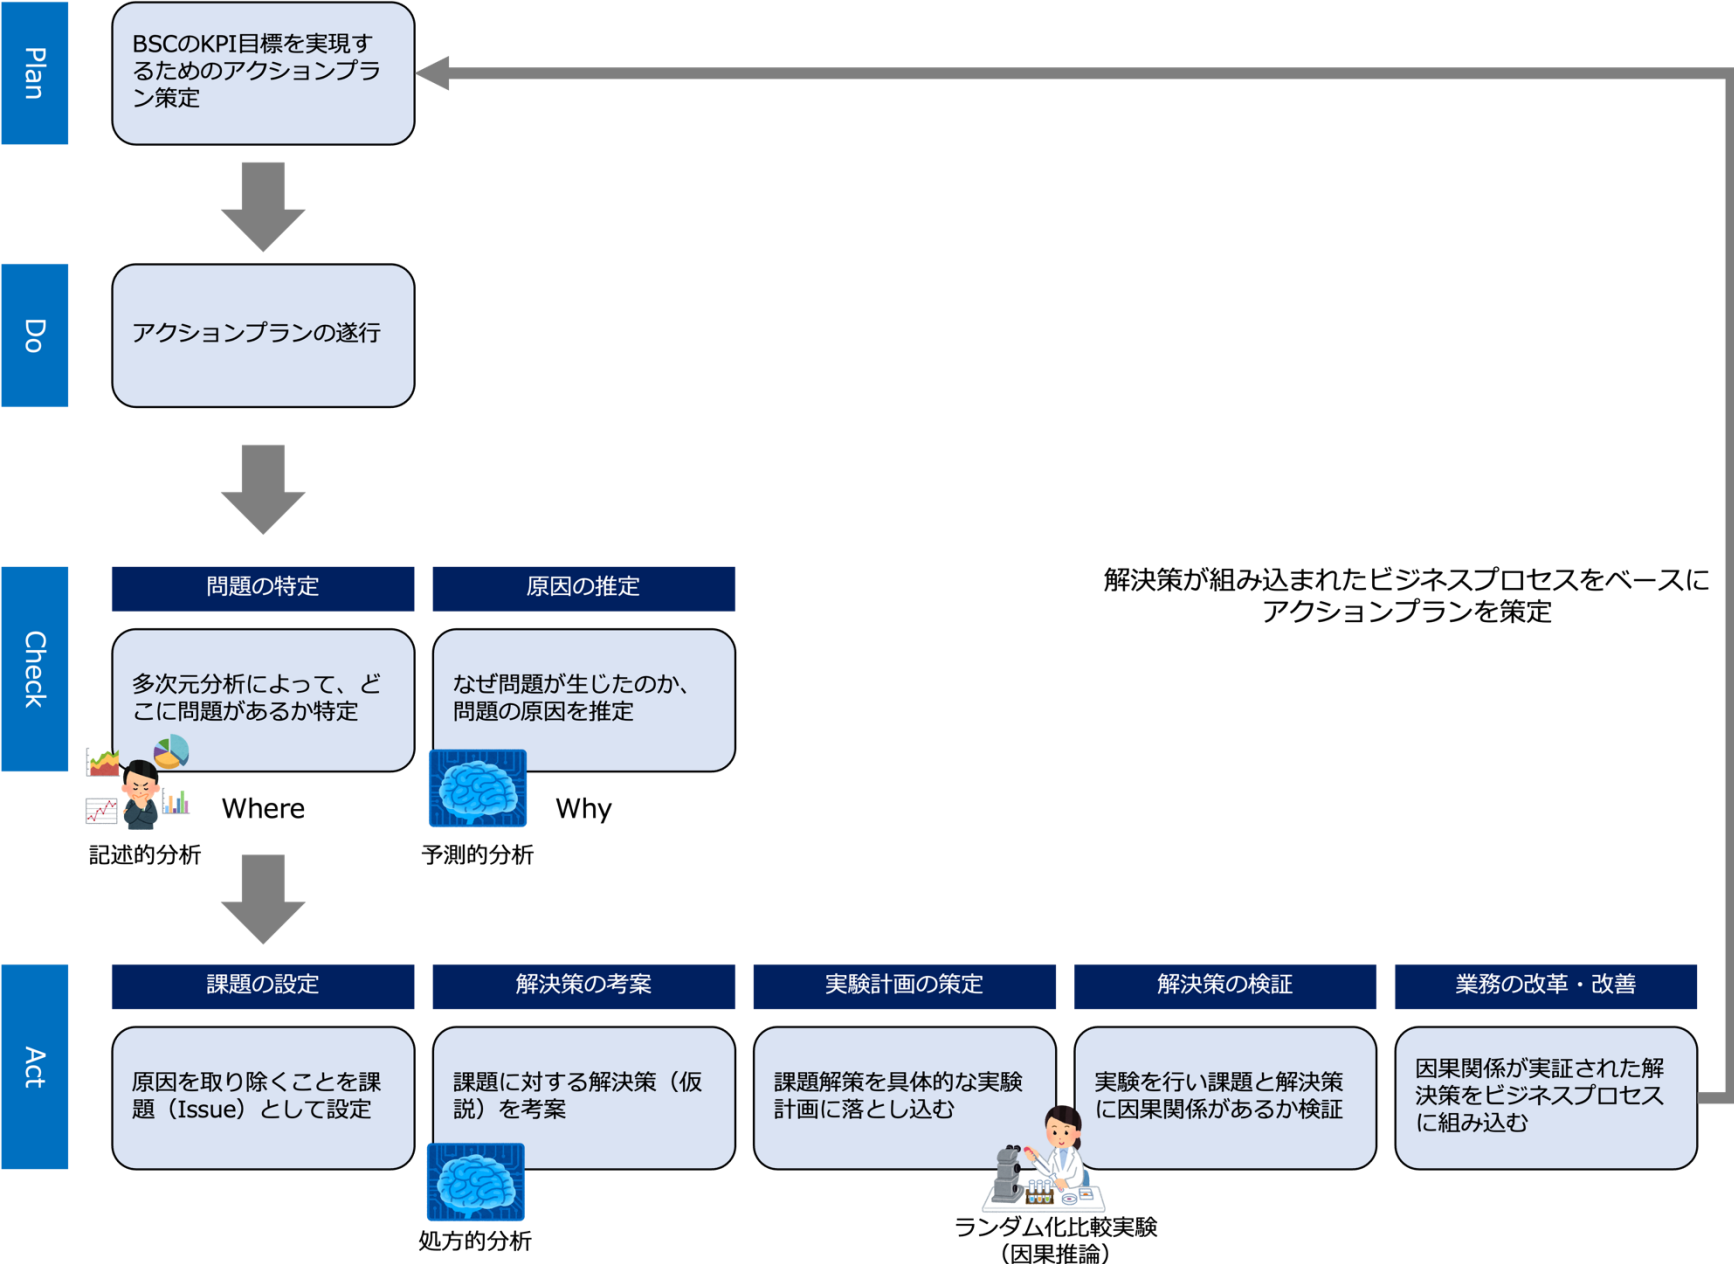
Plan

BSCのKPI目標を実現するためのアクションプラン策定

Do

アクションプランの遂行

Check

問題の特定

多次元分析によって、どこに問題があるか特定

Where

記述的分析

原因の推定

なぜ問題が生じたのか、問題の原因を推定

Why

予測的分析

解決策が組み込まれたビジネスプロセスをベースにアクションプランを策定

Act

課題の設定

原因を取り除くことを課題（Issue）として設定

解決策の考案

課題に対する解決策（仮説）を考案

処方的分析

実験計画の策定

課題解策を具体的な実験計画に落とし込む

ランダム化比較実験（因果推論）

解決策の検証

実験を行い課題と解決策に因果関係があるか検証

業務の改革・改善

因果関係が実証された解決策をビジネスプロセスに組み込む